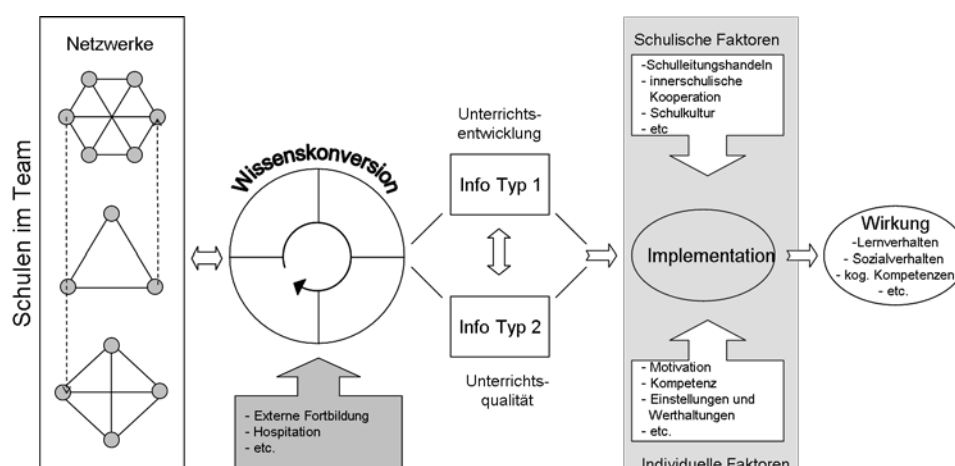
Schulen im Team

Netzwerke

Wissenskonversion

- Externe Fortbildung
- Hospitation
- etc.

Unterrichtsentwicklung

Info Typ 1

Info Typ 2

Unterrichtsqualität

Schulische Faktoren

-Schulleitungshandeln
- innerschulische Kooperation
- Schulkultur
- etc

Implementation

- Motivation
- Kompetenz
- Einstellungen und Werthaltungen
- etc.

Individuelle Faktoren

Wirkung
-Lernverhalten
- Sozialverhalten
- kog. Kompetenzen
- etc.